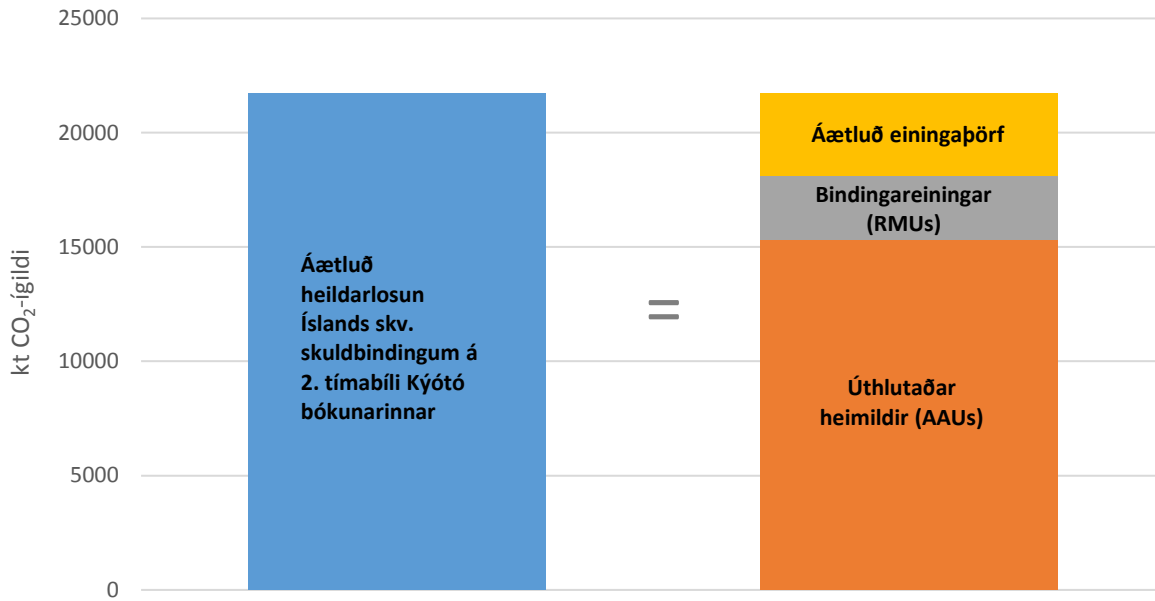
25000
20000
15000
10000
5000
0

kt $CO_2$-ígildi

Áætluð heildarlosun Íslands skv. skuldbindingum á 2. tímabíli Kýótó bókunarinnar

=

Áætluð eininga­þörf

Bindingareiningar (RMUs)

Úthlutaðar heimildir (AAUs)